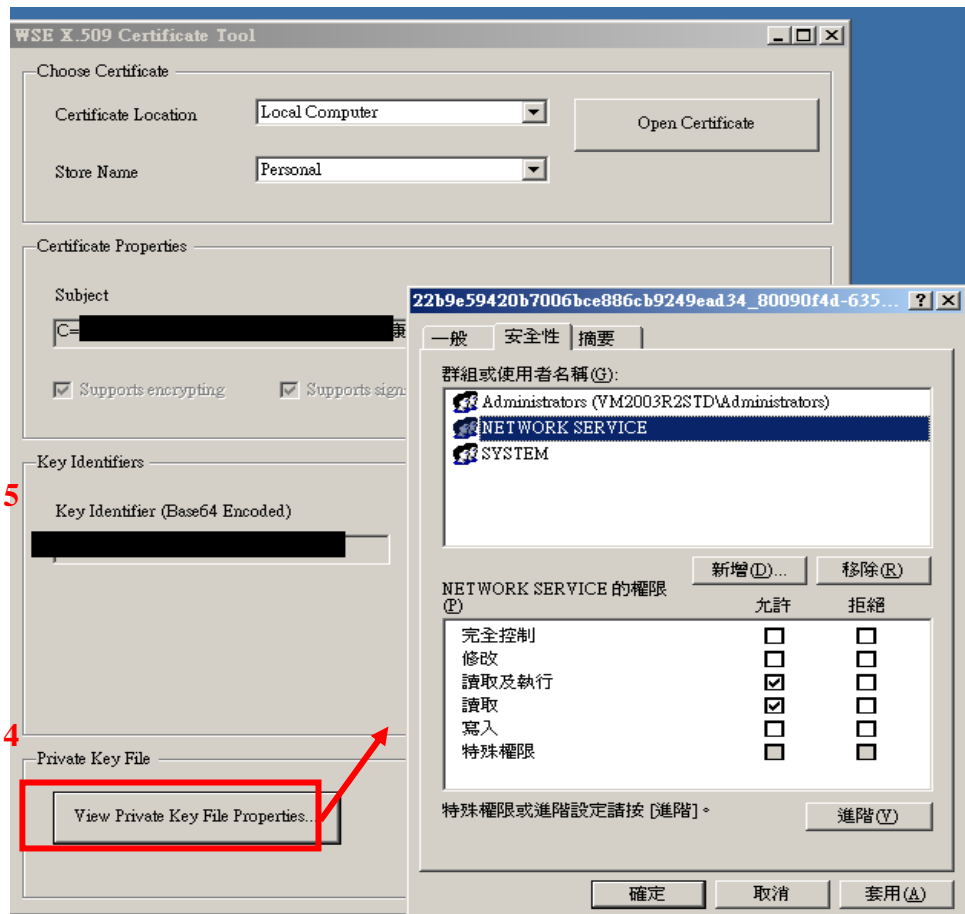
WSE X.509 Certificate Tool

Choose Certificate

Certificate Location
Local Computer

Open Certificate

Store Name
Personal

Certificate Properties

Subject
C=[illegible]

Supports encrypting
Supports sign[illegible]

5

Key Identifiers

Key Identifier (Base64 Encoded)
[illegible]

4

Private Key File

View Private Key File Properties...

22b9e59420b7006bce886cb9249ead34_80090f4d-635...

一般
安全性
摘要

群組或使用者名稱(G):

Administrators (VM2003R2STD\Administrators)
NETWORK SERVICE
SYSTEM

新增(D)...
移除(R)

NETWORK SERVICE 的權限(P)
允許
拒絕

| | 允許 | 拒絕 |
|---|---|---|
| 完全控制 | ☐ | ☐ |
| 修改 | ☐ | ☐ |
| 讀取及執行 | ☑ | ☐ |
| 讀取 | ☑ | ☐ |
| 寫入 | ☐ | ☐ |
| 特殊權限 | ☐ | ☐ |

特殊權限或進階設定請按 [進階]。
進階(V)

確定
取消
套用(A)